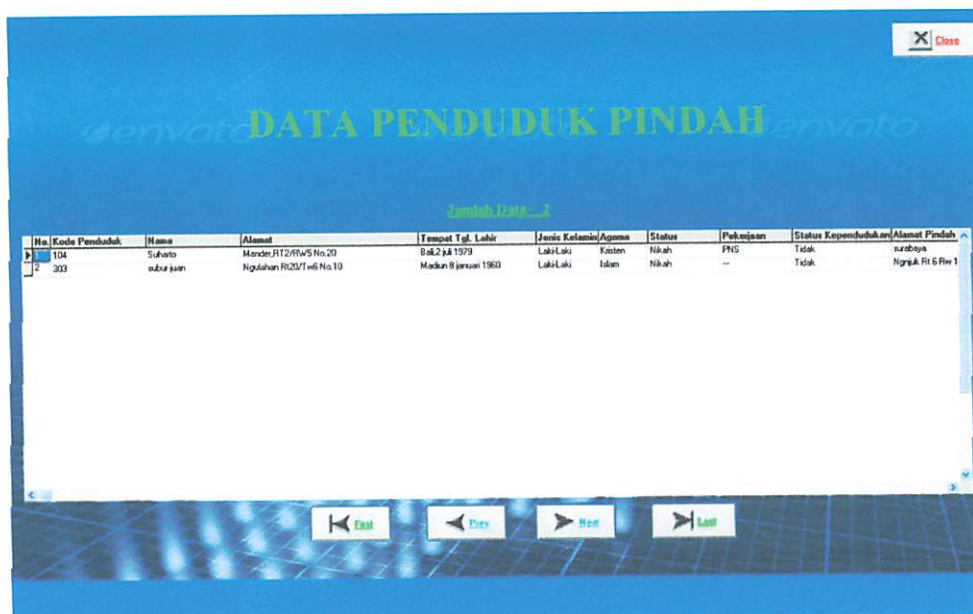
Close

envato DATA PENDUDUK PINDAH envato

Jumlah Data : 2

| No. | Kode Penduduk | Nama | Alamat | Tempat Tgl. Lahir | Jenis Kelamin | Agama | Status | Pekerjaan | Status Kependudukan | Alamat Pindah |
|---|---|---|---|---|---|---|---|---|---|---|
| 1 | 104 | Suharto | Mander,RT2/RW5 No.20 | Bali,2 juli 1979 | Laki-Laki | Kristen | Nikah | PNS | Tidak | surabaya |
| 2 | 303 | subur juan | Ngulahan Rt20/Rw6 No.10 | Madiun 8 januari 1960 | Laki-Laki | Islam | Nikah | -- | Tidak | Ngrijuk Rt 6 Rw 1 |

First Prev Next Last